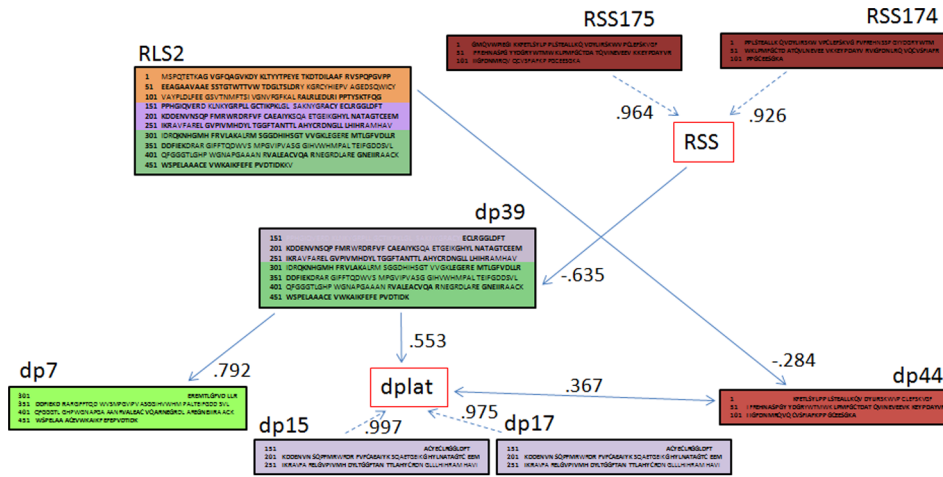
RSS175

RSS174

RLS2

1 MSFQTETKAG VGFQAGVKDY KLTYYTPEYE TKDTDILAAF RVSPQPGVPP
51 EEAGAAVAAE SSTGTWTTVW TDGLTSLDRY KGRCYHIEPV AGEDSQWICY
101 VAYPLDLFEE GSVTNMFTSI VGNVFGFKAL RALRLEDLRI PPTYSKTFQG
151 PPHGIQVERD KLNKYGRPLL GCTIKPKLGL SAKNYGRAVY ECLRGGLDFT
201 KDDENVNSQP FMRWRDRFVF CAEAIYKSQA ETGEIKGHYL NATAGTCEEM
251 IKRAVFAREL GVPIVMHDYL TGGFTANTTL AHYCRDNGLL LHIHRAMHAV
301 IDRQKNHGMH FRVLAKALRM SGGDHIHSGT VVGKLEGERE MTLGFVDLLR
351 DDFIEKDRAR GIFFTQDWVS MPGVIPVASG GIHVWHMPAL TEIFGDDSVL
401 QFGGGTLGHP WGNAPGAAAN RVALEACVQA RNEGRDLARE GNEIIRAACK
451 WSPELAAACE VWKAIKFEFE PVDTIDKKV

.964

.926

RSS

dp39

151 ECLRGGLDFT
201 KDDENVNSQP FMRWRDRFVF CAEAIYKSQA ETGEIKGHYL NATAGTCEEM
251 IKRAVFAREL GVPIVMHDYL TGGFTANTTL AHYCRDNGLL LHIHRAMHAV
301 IDRQKNHGMH FRVLAKALRM SGGDHIHSGT VVGKLEGERE MTLGFVDLLR
351 DDFIEKDRAR GIFFTQDWVS MPGVIPVASG GIHVWHMPAL TEIFGDDSVL
401 QFGGGTLGHP WGNAPGAAAN RVALEACVQA RNEGRDLARE GNEIIRAACK
451 WSPELAAACE VWKAIKFEFE PVDTIDKKV

-.635

.553

.792

-.284

dp7

dplat

.367

dp44

.975

.997

dp15

dp17